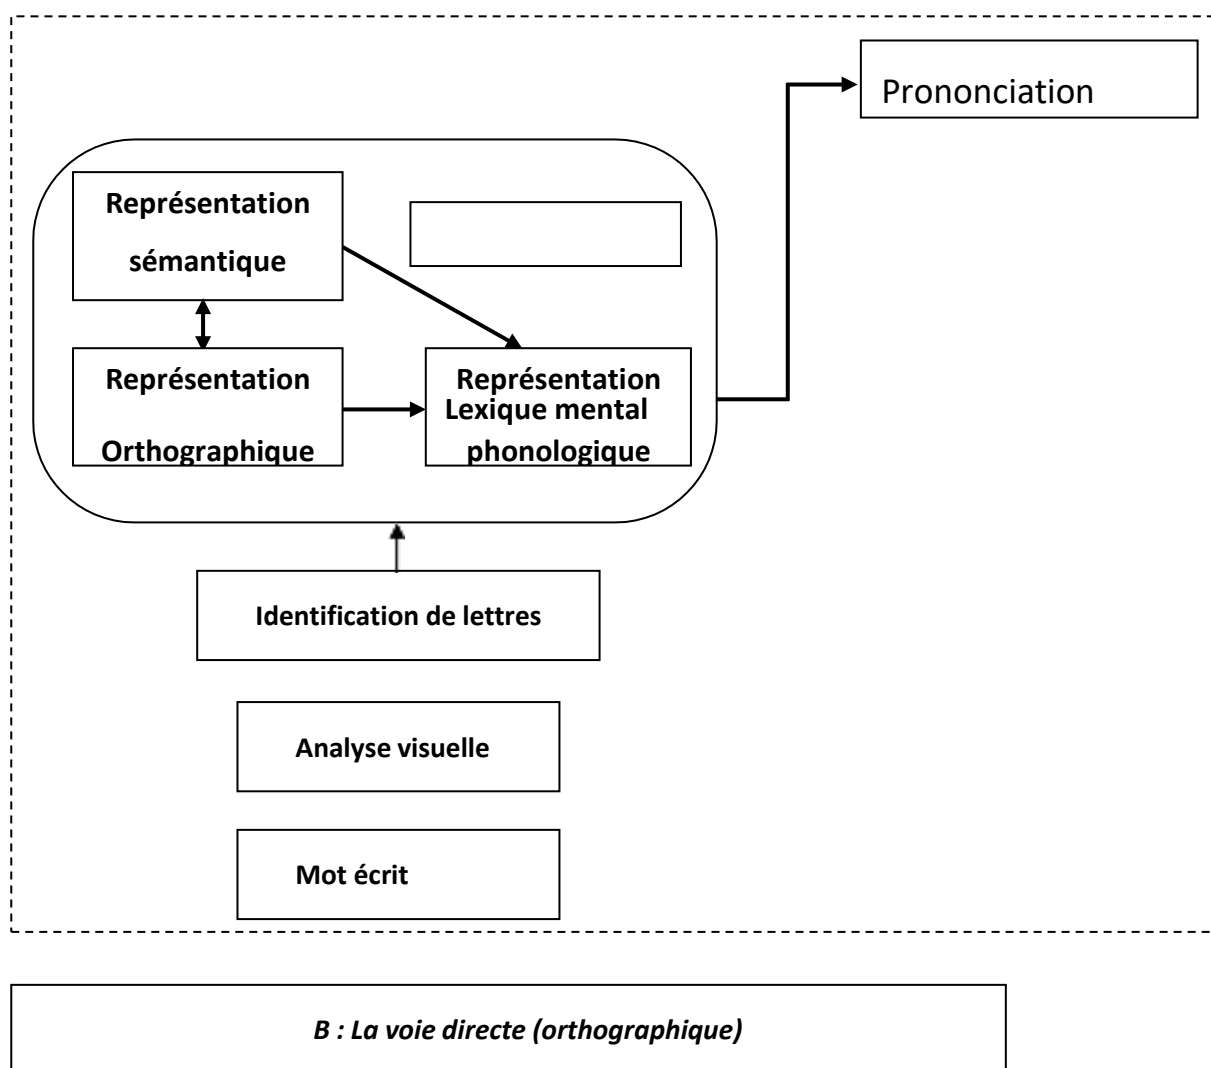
Prononciation

Représentation sémantique

Représentation Orthographique

Représentation Lexique mental phonologique

Identification de lettres

Analyse visuelle

Mot écrit

*B : La voie directe (orthographique)*